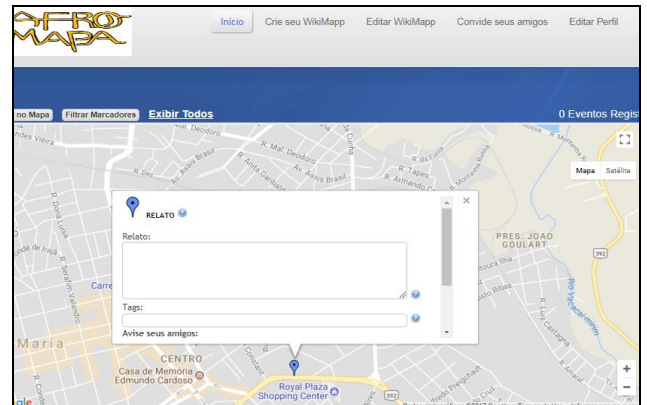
AFRO MAPA

Início
Crie seu WikiMapp
Editar WikiMapp
Convide seus amigos
Editar Perfil

no Mapa
Filtrar Marcadores
Exibir Todos
0 Eventos Regis

Mapa
Satélite

R. Mal. Deodoro
Av. Assis Brasil
R. Anita Garibaldi
R. Armando C
R. Tapes
PRES. JOAO GOULART
Carre
Maria
CENTRO
Casa de Memória Edmundo Cardoso
Royal Plaza Shopping Center

RELATO
Relato:
Tags:
Avise seus amigos: